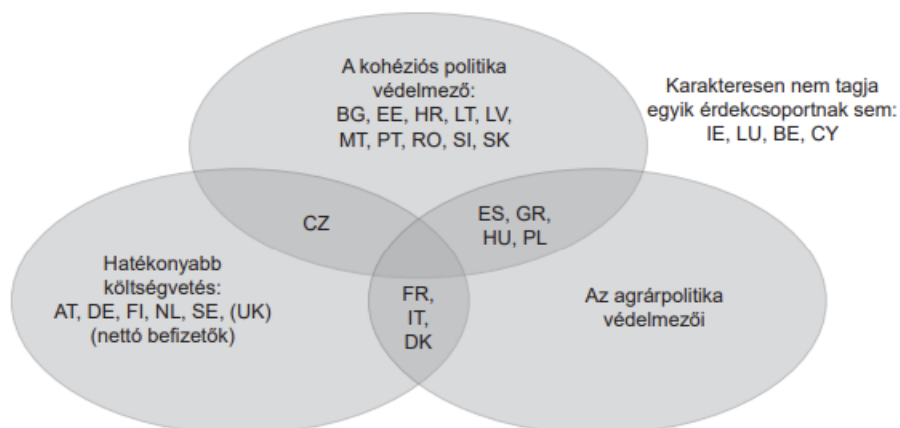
A kohéziós politika védelmező:
BG, EE, HR, LT, LV, MT, PT, RO, SI, SK

Karakteresen nem tagja egyik érdekcsoportnak sem:
IE, LU, BE, CY

CZ

ES, GR, HU, PL

Hatékonyabb költségvetés:
AT, DE, FI, NL, SE, (UK)
(nettó befizetők)

FR, IT, DK

Az agrárpolitika védelmezői